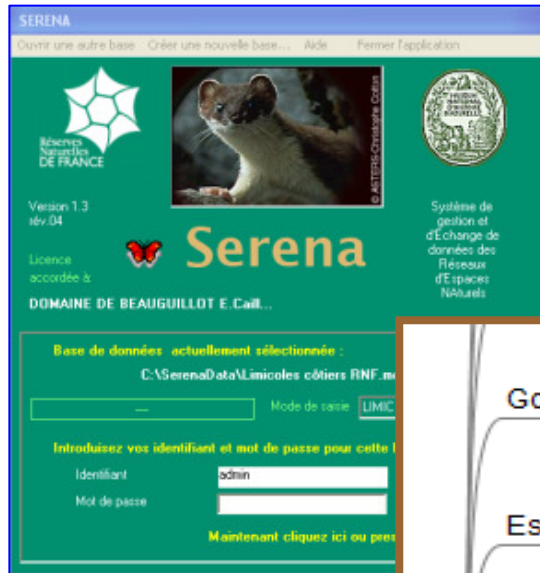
SERENA

Ouvrir une autre base Créer une nouvelle base... Aide Fermer l'application

Réserves Naturelles DE FRANCE

© ASTERS-Christophe Cottin

Version 1.3 rév.04

Serena

Système de gestion et d'Échange de données des Réseaux d'Espaces NAturels

Licence accordée à

DOMAINE DE BEAUGUILLOT E.Caill...

Base de données actuellement sélectionnée :

C:\SerenaData\Limicoles côtiers RNF.m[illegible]

---

Mode de saisie LIMIC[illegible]

Introduisez vos identifiant et mot de passe pour cette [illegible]

Identifiant admin

Mot de passe

Maintenant cliquez ici ou pre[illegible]

Go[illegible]

Es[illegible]